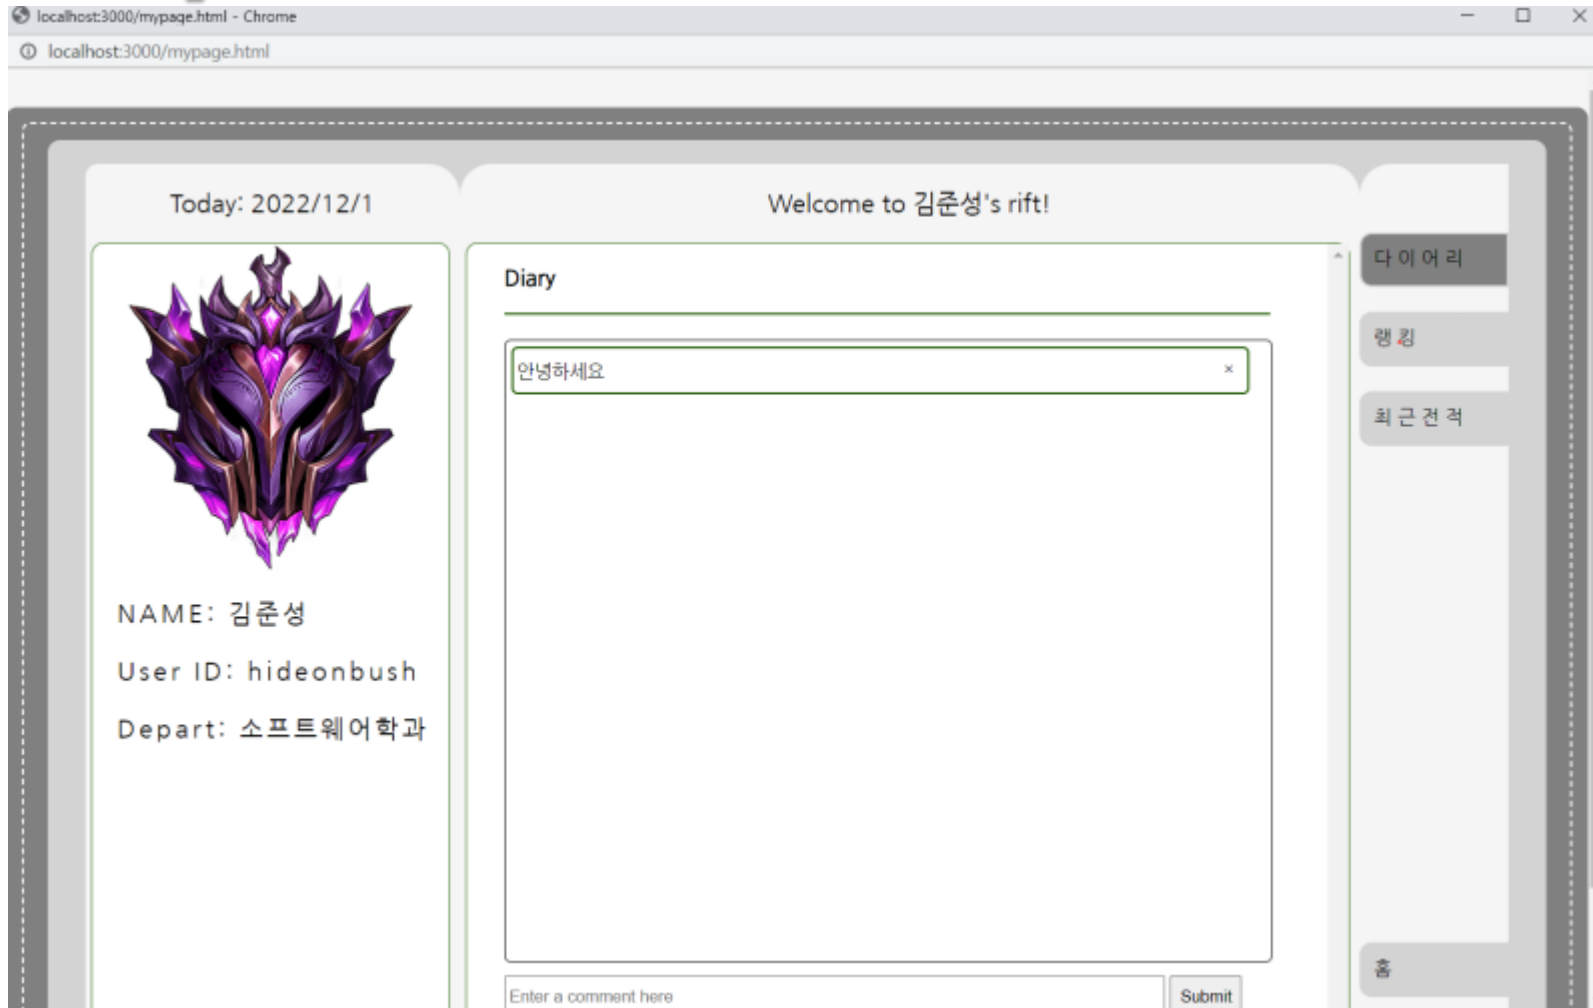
localhost:3000/mypage.html - Chrome

localhost:3000/mypage.html

Today: 2022/12/1

Welcome to 김준성's rift!

Diary

안녕하세요 ×

NAME: 김준성

User ID: hideonbush

Depart: 소프트웨어학과

Enter a comment here

Submit

다이어리

랭킹

최근전적

홈